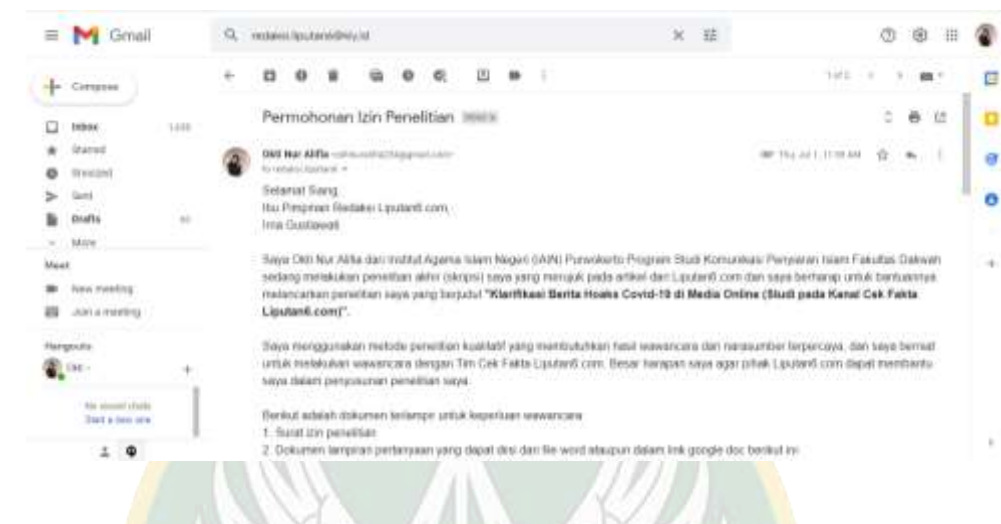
Gmail

redaksi.liputan6@sry.id

Compose

Inbox
Starred
Snoozed
Sent
Drafts
More

Meet
New meeting
Join a meeting

Hangouts
Okti

No recent chats
Start a new one

Permohonan Izin Penelitian Inbox

Okti Nur Alifia
to redaksi.liputan6

Thu, Jul 1, 11:19 AM

Selamat Siang,
Ibu Pimpinan Redaksi Liputan6.com,
Irna Gustiawati

Saya Okti Nur Alifia dari Institut Agama Islam Negeri (IAIN) Purwokerto Program Studi Komunikasi Penyiaran Islam Fakultas Dakwah sedang melakukan penelitian akhir (skripsi) saya yang merujuk pada artikel dari Liputan6.com dan saya berharap untuk bantuannya melancarkan penelitian saya yang berjudul **"Klarifikasi Berita Hoaks Covid-19 di Media Online (Studi pada Kanal Cek Fakta Liputan6.com)"**.

Saya menggunakan metode penelitian kualitatif yang membutuhkan hasil wawancara dari narasumber terpercaya, dan saya bermaksud untuk melakukan wawancara dengan Tim Cek Fakta Liputan6.com. Besar harapan saya agar pihak Liputan6.com dapat membantu saya dalam penyusunan penelitian saya.

Berikut adalah dokumen terlampir untuk keperluan wawancara
1. Surat izin penelitian
2. Dokumen lampiran pertanyaan yang dapat diisi dari file word ataupun dalam link google doc berikut ini